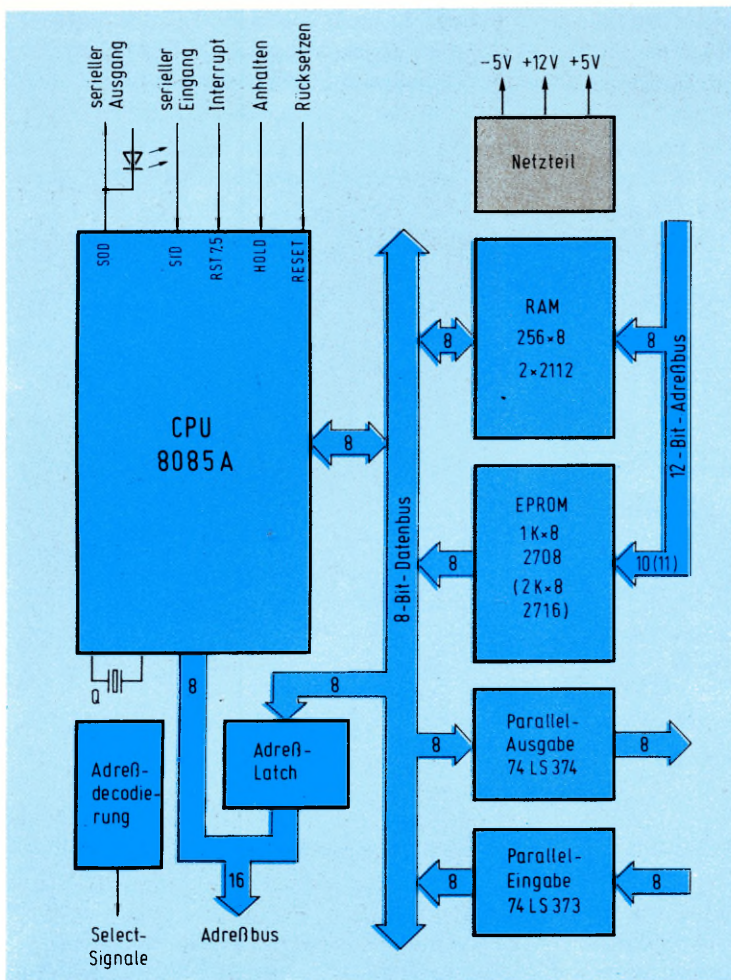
seriellerAusgang
seriellerEingang
Interrupt
Anhalten
Rücksetzen

-5V +12V +5V

Netzteil

SOD SID RST 7.5 HOLD RESET

CPU
8085 A

8

RAM
256×8
2×2112

8

8

12-Bit-Adreßbus

8-Bit-Datenbus

EPROM
1K×8
2708
(2K×8
2716)

8

10(11)

Q

8

8

Adreßdecodierung

Adreß-Latch

8

Parallel-Ausgabe
74 LS 374

8

16

Parallel-Eingabe
74 LS 373

8

8

Select-Signale

Adreßbus